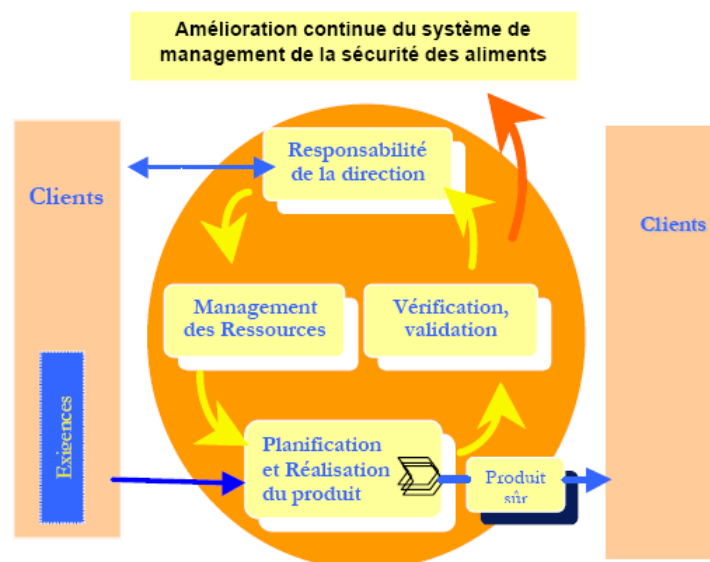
Amélioration continue du système de management de la sécurité des aliments

Clients

Exigences

Responsabilité de la direction

Management des Ressources

Vérification, validation

Planification et Réalisation du produit

Produit sûr

Clients